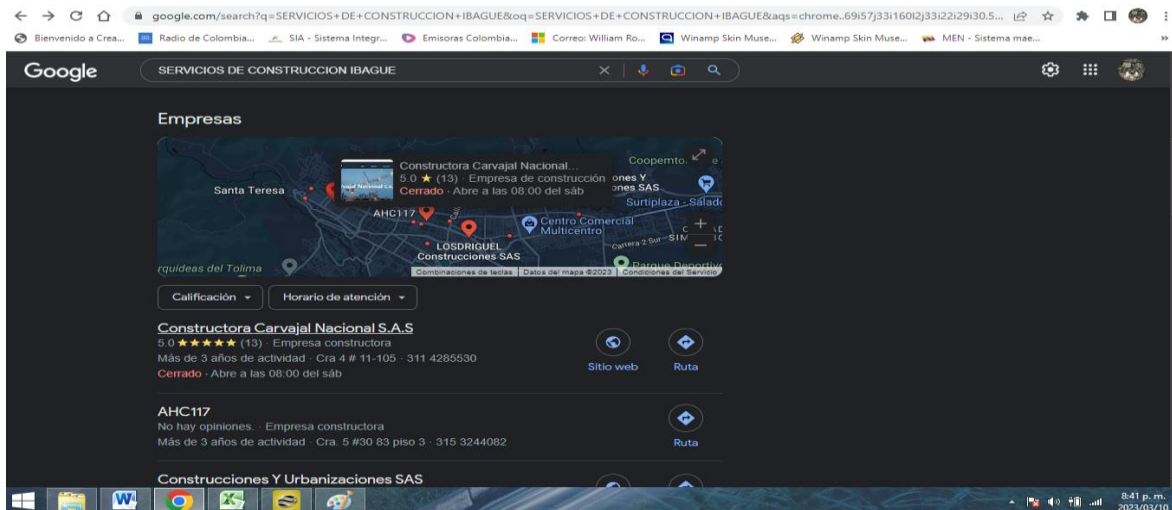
google.com/search?q=SERVICIOS+DE+CONSTRUCCION+IBAGUE&oq=SERVICIOS+DE+CONSTRUCCION+IBAGUE&aqs=chrome..69i57j33i160l2j33i22i29i30.5...

Bienvenido a Crea... Radio de Colombia... SIA - Sistema Integr... Emisoras Colombia... Correo: William Ro... Winamp Skin Muse... Winamp Skin Muse... MEN - Sistema mae...

Google SERVICIOS DE CONSTRUCCION IBAGUE

Empresas

Constructora Carvajal Nacional...
5.0 ★ (13) · Empresa de construcción
Cerrado · Abre a las 08:00 del sáb

Santa Teresa
AHC117
Coopemto...
...ones Y ...ones SAS
Surtiplaza - Salado
Centro Comercial Multicentro
LOSDRIGUEL Construcciones SAS
Carrera 2 Sur
...rquideas del Tolima
Parque Deportivo
Combinaciones de teclas | Datos del mapa ©2023 | Condiciones del Servicio

Calificación ▾ Horario de atención ▾

Constructora Carvajal Nacional S.A.S
5.0 ★★★★★ (13) · Empresa constructora
Más de 3 años de actividad · Cra 4 # 11-105 · 311 4285530
Cerrado · Abre a las 08:00 del sáb
Sitio web Ruta

AHC117
No hay opiniones. · Empresa constructora
Más de 3 años de actividad · Cra. 5 #30 83 piso 3 · 315 3244082
Ruta

Construcciones Y Urbanizaciones SAS

8:41 p. m.
2023/03/10